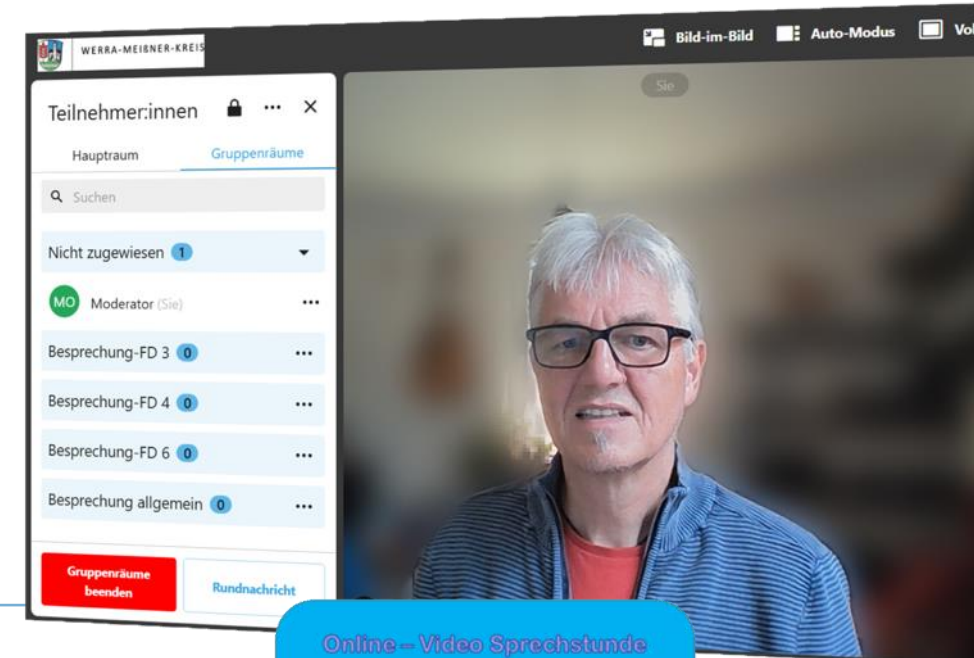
WERRA-MEIẞNER-KREIS

Bild-im-Bild
Auto-Modus
Vol

Sie

Teilnehmer:innen

Hauptraum
Gruppenräume

Suchen

Nicht zugewiesen 1

MO Moderator (Sie)

Besprechung-FD 3 0

Besprechung-FD 4 0

Besprechung-FD 6 0

Besprechung allgemein 0

Gruppenräume beenden
Rundnachricht

Online – Video Sprechstunde